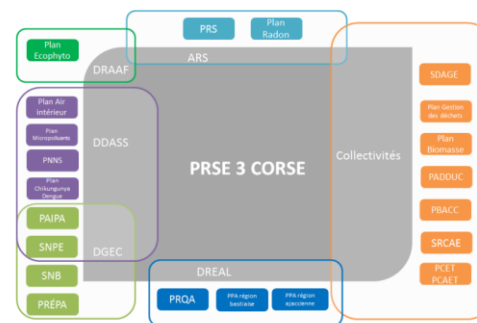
PRS
Plan Radon
ARS

Plan Ecophyto
DRAAF

Plan Air Intérieur
Plan Micropolluants
PNNS
Plan Chikungunya Dengue
DDASS

PAIPA
SNPE
DGEC
SNB
PRÉPA

PRSE 3 CORSE

Collectivités
SDAGE
Plan Gestion des déchets
Plan Biomasse
PADDUC
PBACC
SRCAE
PCET PCAET

DREAL
PRQA
PPA région bastiaise
PPA région ajaccienne